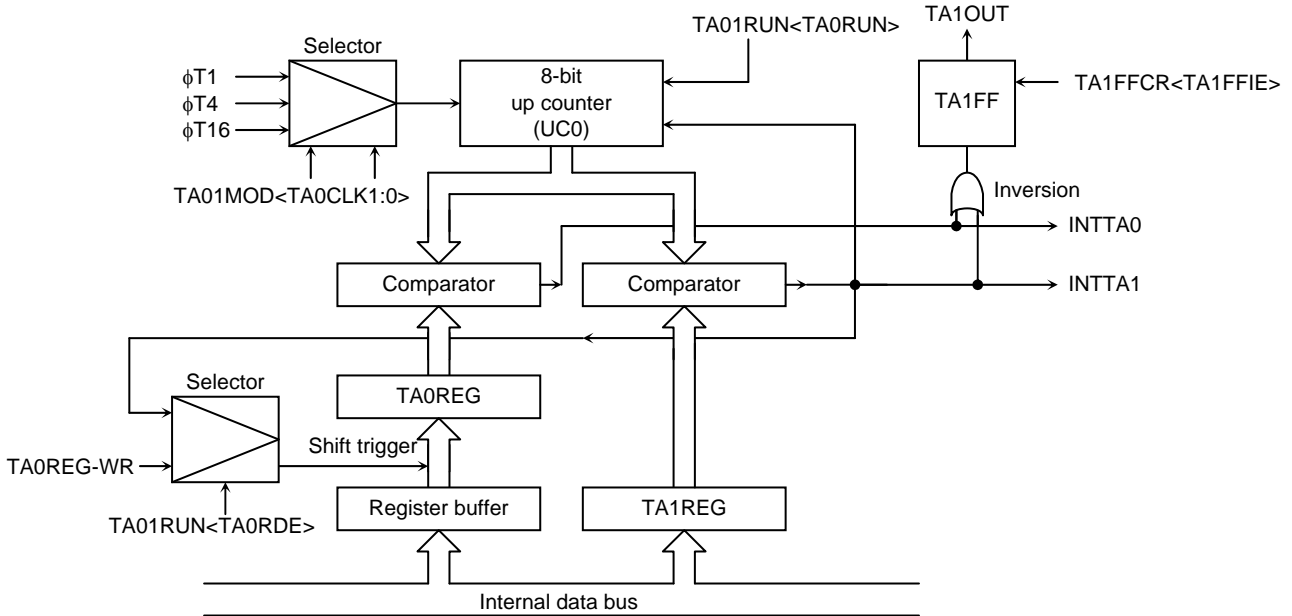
Selector
φT1
φT4
φT16
TA01MOD<TA0CLK1:0>
8-bit
up counter
(UC0)
TA01RUN<TA0RUN>
TA1OUT
TA1FF
TA1FFCR<TA1FFIE>
Inversion
INTTA0
INTTA1
Comparator
Comparator
Selector
TA0REG
TA0REG-WR
Shift trigger
TA01RUN<TA0RDE>
Register buffer
TA1REG
Internal data bus